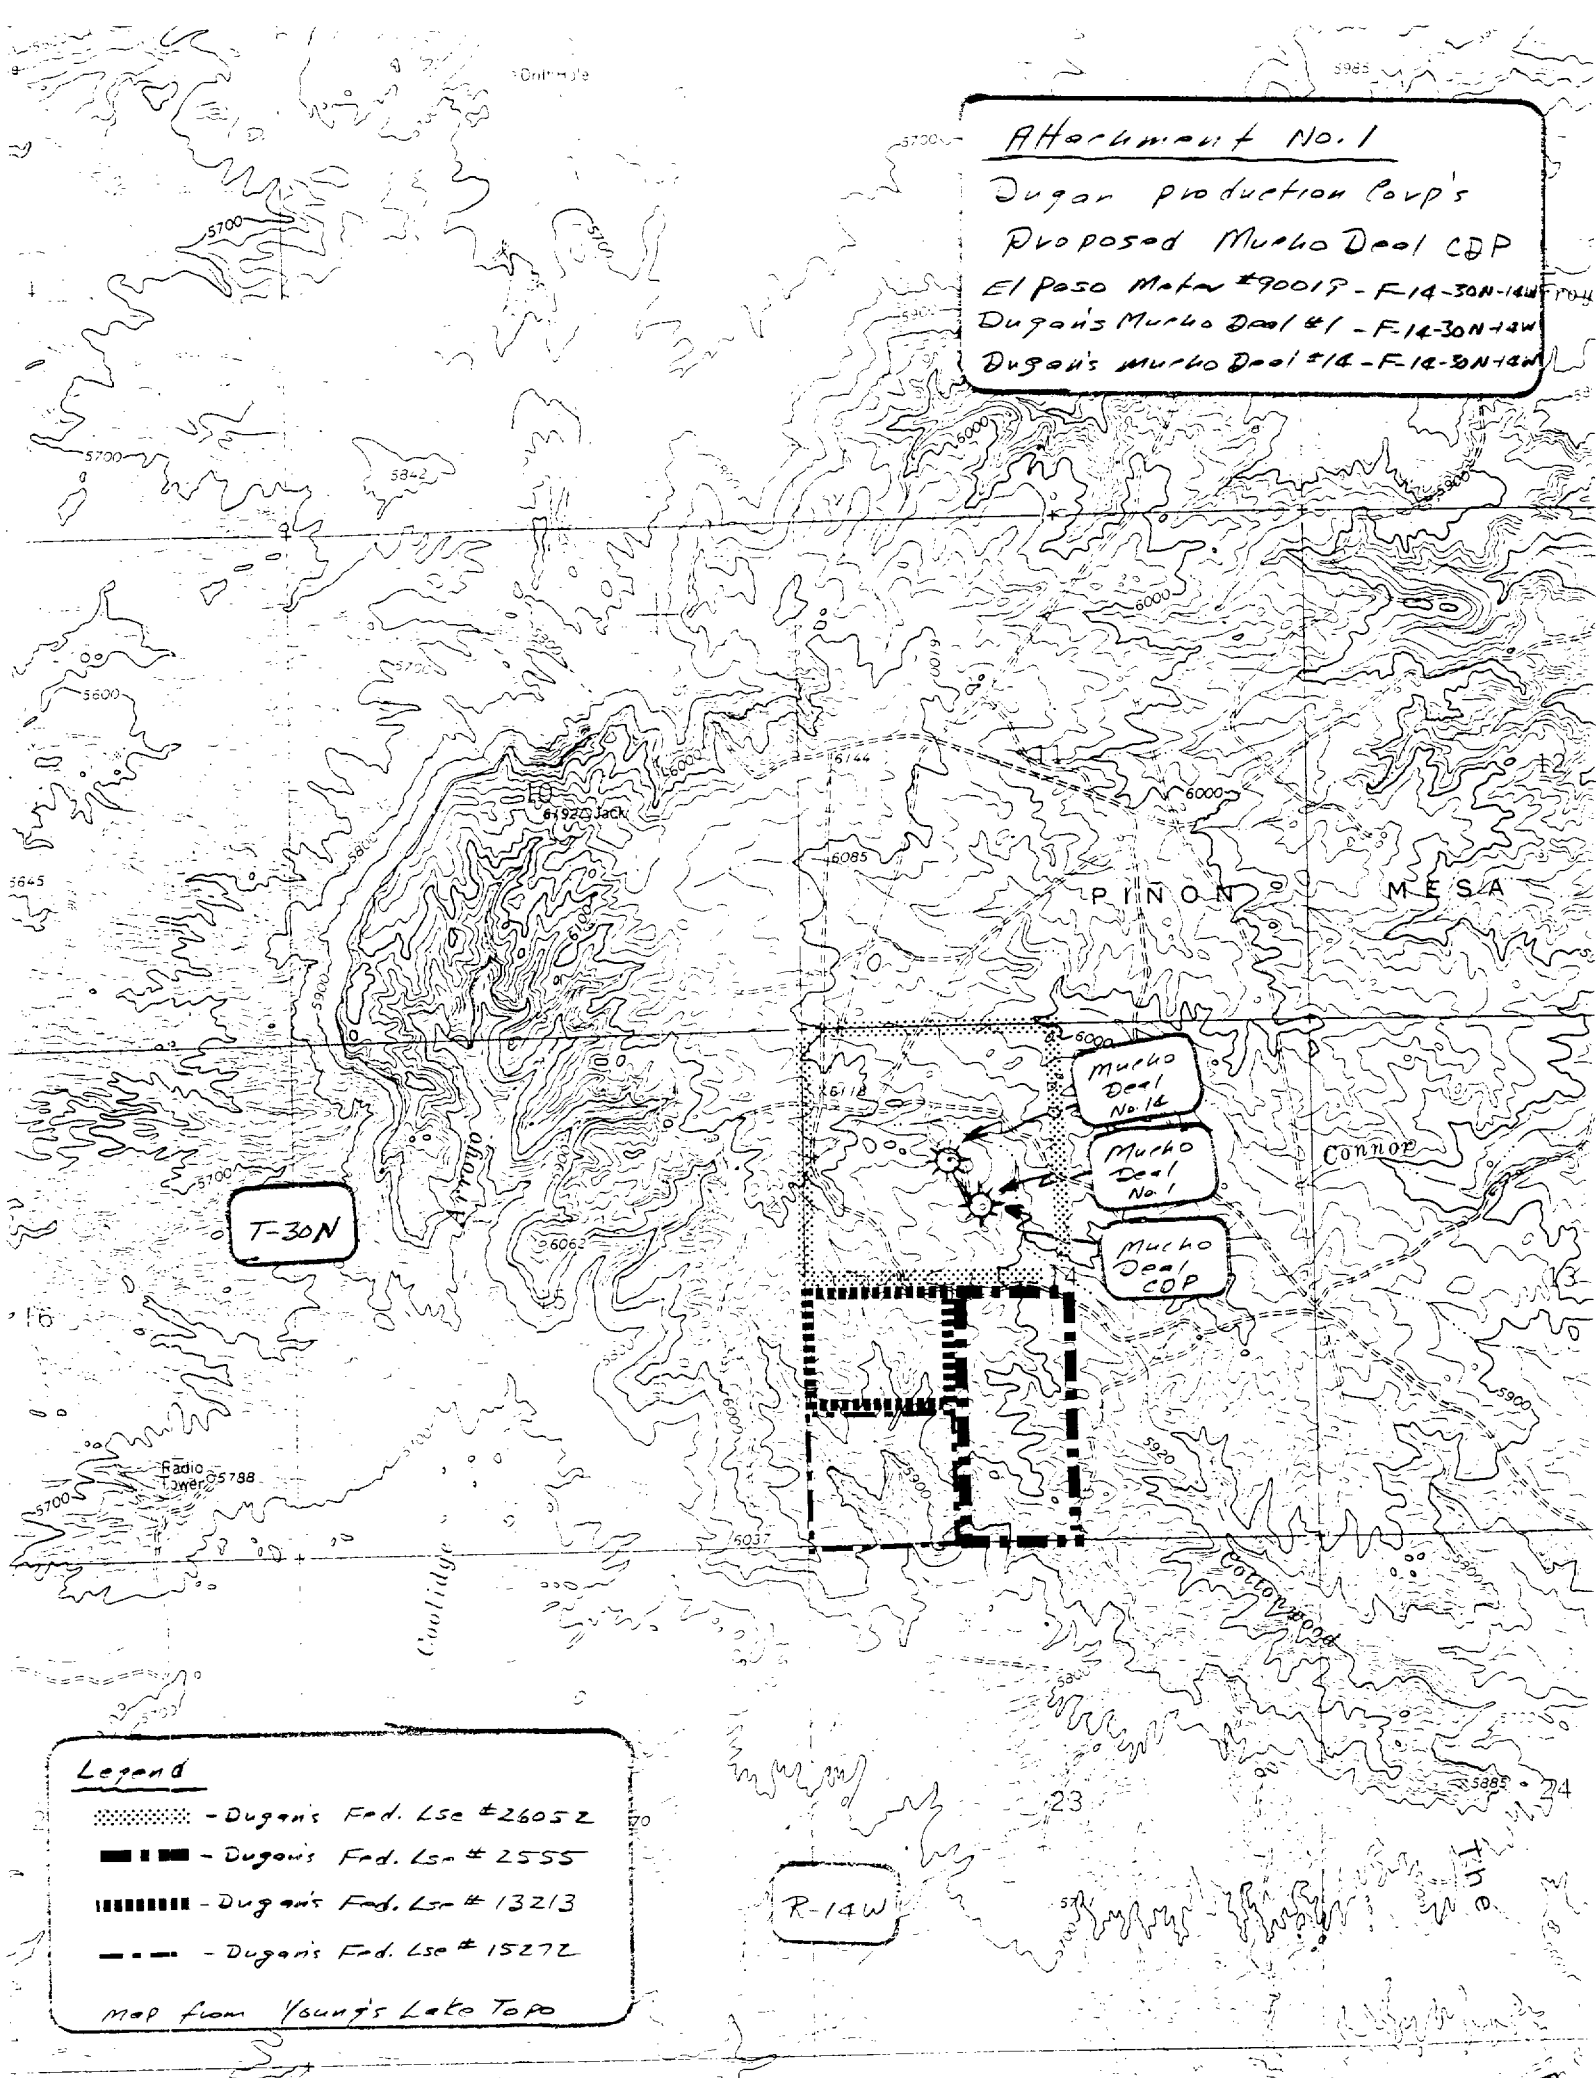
Attachment No. 1
Dugan production Corp's
Proposed Mucho Deal CDP
El Paso Meter #90019 - F-14-30N-14W
Dugan's Mucho Deal #1 - F-14-30N-14W
Dugan's Mucho Deal #14 - F-14-30N-14W

5985
5700
5900
6000
5842
5700
5600
5700
6000
6144
6085
6000
6192 Jack
10
11
12
5645
5800
6100
5900
PINON MESA
6000
6112
Mucho Deal No. 14
Mucho Deal No. 1
Mucho Deal CDP
Connor
Arroyo
5700
T-30N
6062
14
13
16
5900
5920
Radio Tower 5788
5700
6037
5900
Coolidge
Cottonwood
5800
5885
23
24
The
R-14W

Legend
- Dugan's Fed. Lse #26052
- Dugan's Fed. Lse # 2555
- Dugan's Fed. Lse # 13213
- Dugan's Fed. Lse # 15272
Map from Young's Lake Topo